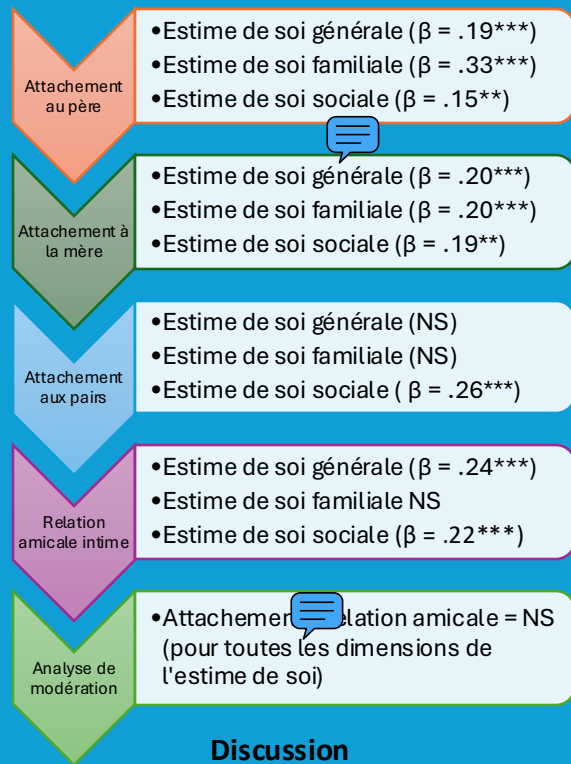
Attachement au père

•Estime de soi générale (β = .19***)
•Estime de soi familiale (β = .33***)
•Estime de soi sociale (β = .15**)

Attachement à la mère

•Estime de soi générale (β = .20***)
•Estime de soi familiale (β = .20***)
•Estime de soi sociale (β = .19**)

Attachement aux pairs

•Estime de soi générale (NS)
•Estime de soi familiale (NS)
•Estime de soi sociale ( β = .26***)

Relation amicale intime

•Estime de soi générale (β = .24***)
•Estime de soi familiale NS
•Estime de soi sociale (β = .22***)

Analyse de modération

•Attachemen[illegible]elation amicale = NS (pour toutes les dimensions de l'estime de soi)

Discussion